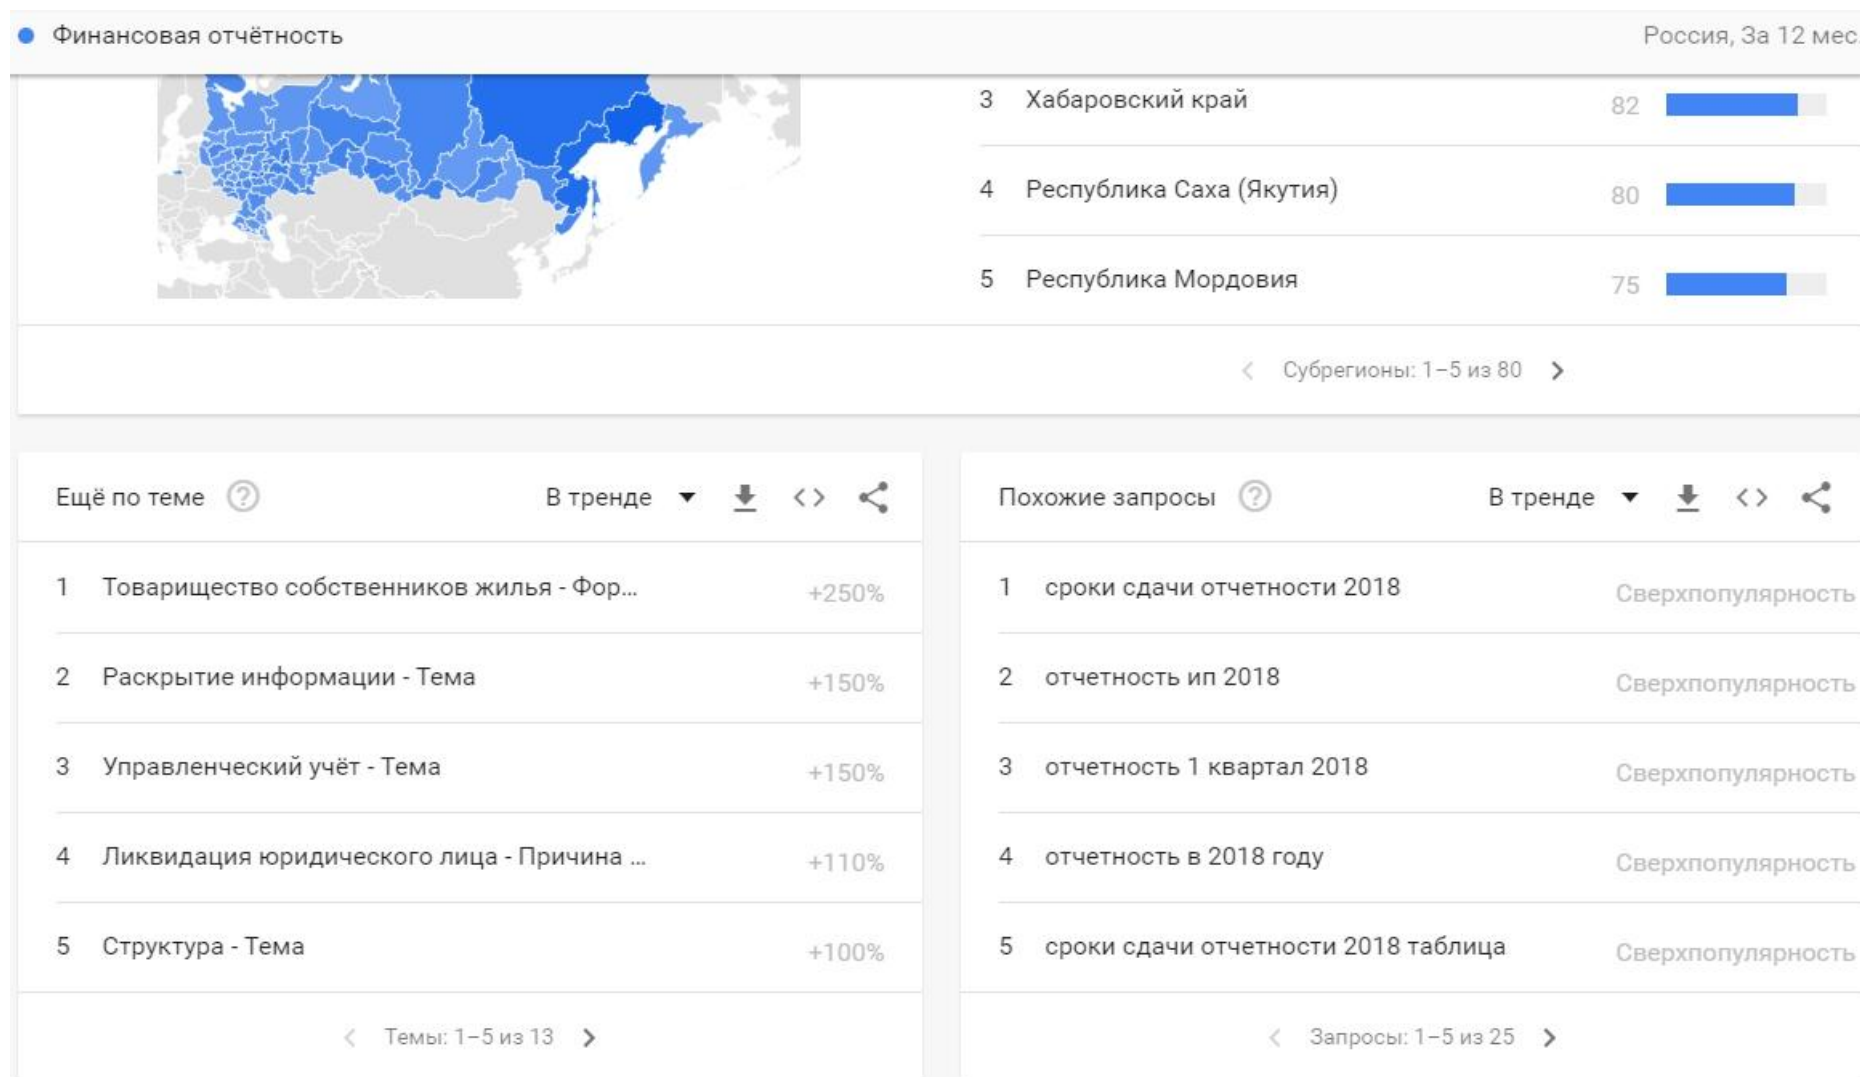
Финансовая отчётность

Россия, За 12 мес

3 Хабаровский край 82

4 Республика Саха (Якутия) 80

5 Республика Мордовия 75

Субрегионы: 1–5 из 80

Ещё по теме

В тренде

1 Товарищество собственников жилья - Фор... +250%

2 Раскрытие информации - Тема +150%

3 Управленческий учёт - Тема +150%

4 Ликвидация юридического лица - Причина ... +110%

5 Структура - Тема +100%

Темы: 1–5 из 13

Похожие запросы

В тренде

1 сроки сдачи отчетности 2018 Сверхпопулярность

2 отчетность ип 2018 Сверхпопулярность

3 отчетность 1 квартал 2018 Сверхпопулярность

4 отчетность в 2018 году Сверхпопулярность

5 сроки сдачи отчетности 2018 таблица Сверхпопулярность

Запросы: 1–5 из 25